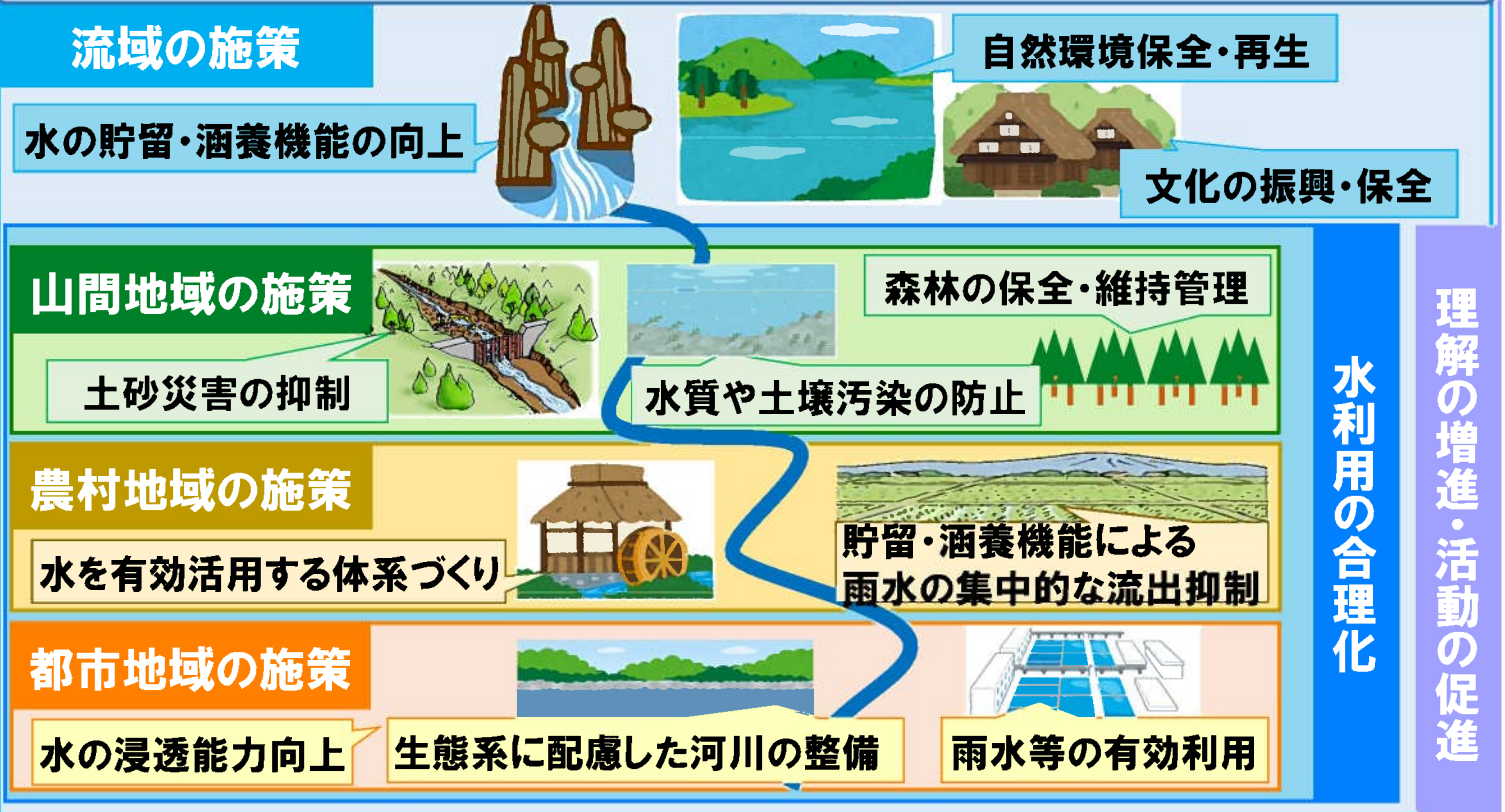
流域の施策

水の貯留・涵養機能の向上

自然環境保全・再生

文化の振興・保全

山間地域の施策

森林の保全・維持管理

土砂災害の抑制

水質や土壌汚染の防止

農村地域の施策

水を有効活用する体系づくり

貯留・涵養機能による雨水の集中的な流出抑制

都市地域の施策

水の浸透能力向上

生態系に配慮した河川の整備

雨水等の有効利用

水利用の合理化

理解の増進・活動の促進